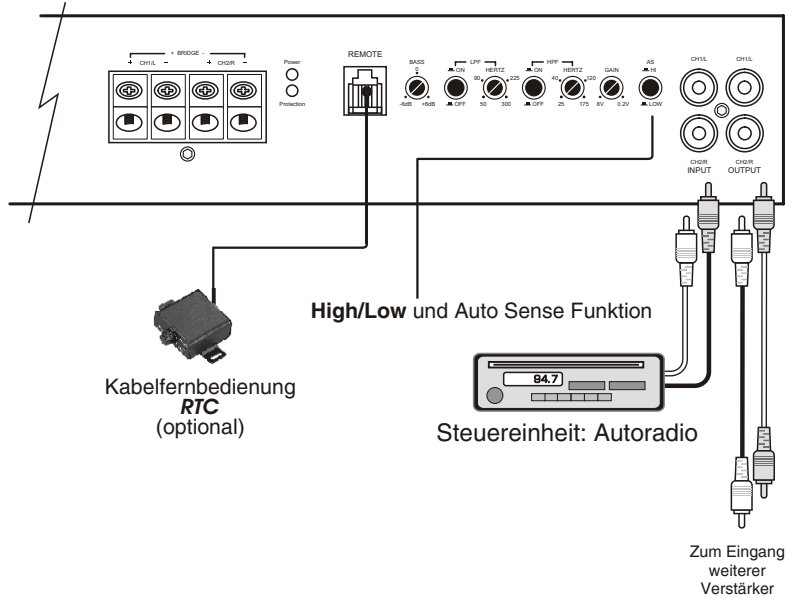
+ BRIDGE -
+ CH1/L -
+ CH2/R -
Power
Protection
REMOTE
BASS
0
-6dB +6dB
LPF
ON
OFF
HERTZ
90
225
50 300
HPF
ON
OFF
HERTZ
40
120
25 175
GAIN
8V 0.2V
AS
HI
LOW
CH1/L
CH1/L
CH2/R
INPUT
CH2/R
OUTPUT

**High/Low** und Auto Sense Funktion

84.7

Kabelfernbedienung
***RTC***
(optional)

Steuereinheit: Autoradio

Zum Eingang weiterer Verstärker